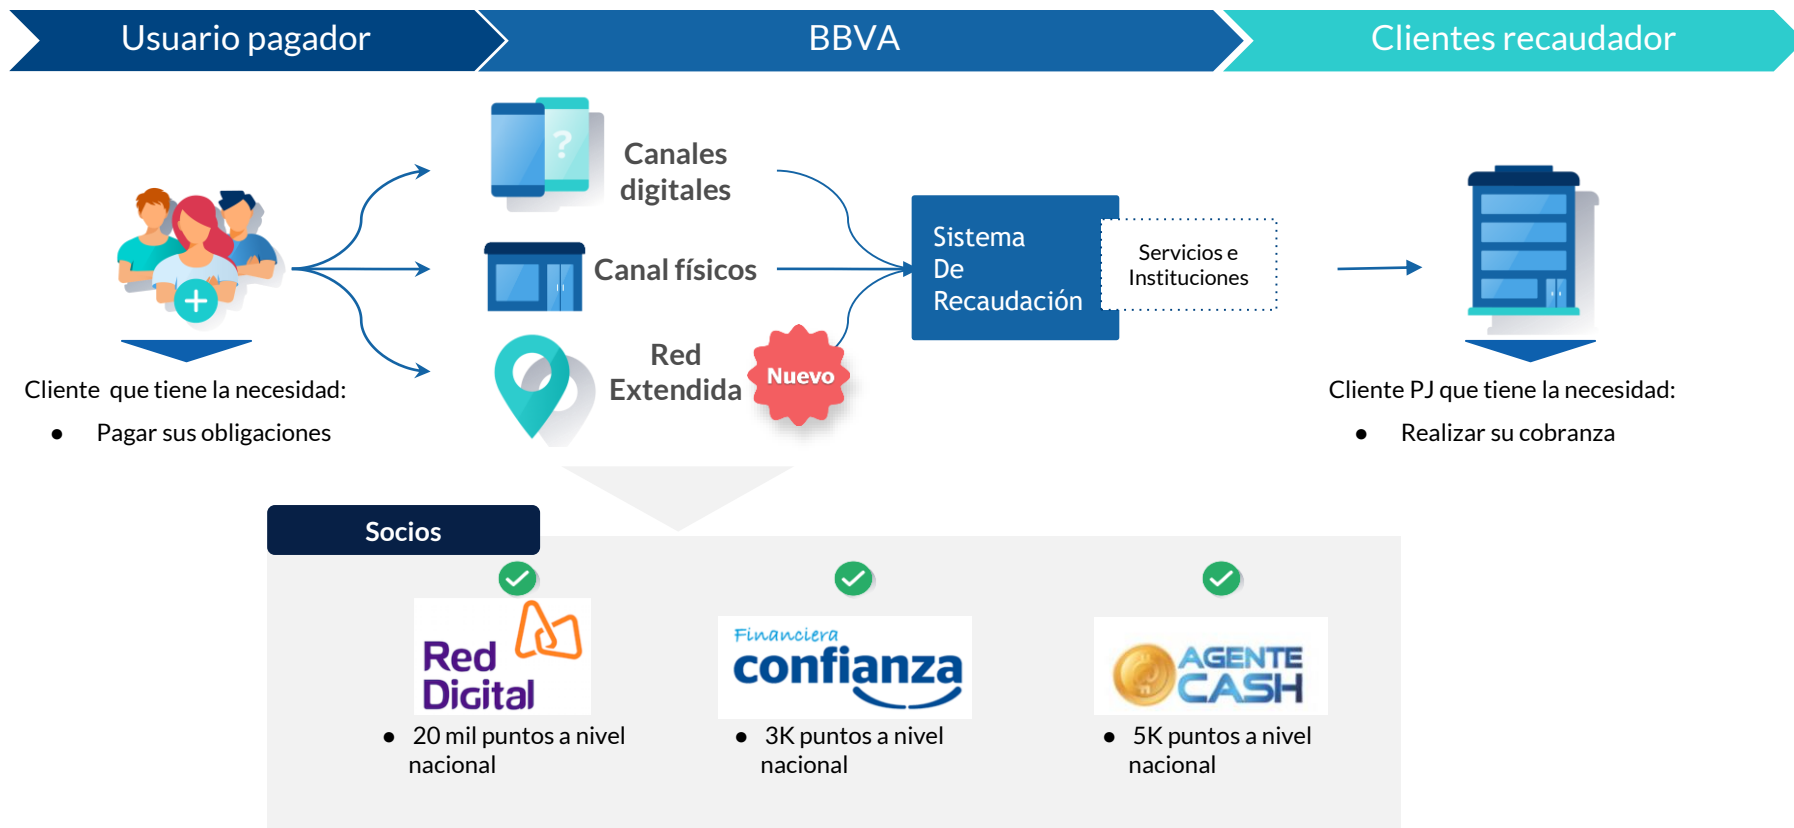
Usuario pagador

BBVA

Clientes recaudador

Canales digitales

Canal físicos

Red Extendida

Nuevo

Sistema De Recaudación

Servicios e Instituciones

Cliente que tiene la necesidad:

- Pagar sus obligaciones

Cliente PJ que tiene la necesidad:

- Realizar su cobranza

Socios

Red Digital

- 20 mil puntos a nivel nacional

Financiera confianza

- 3K puntos a nivel nacional

AGENTE CASH

- 5K puntos a nivel nacional